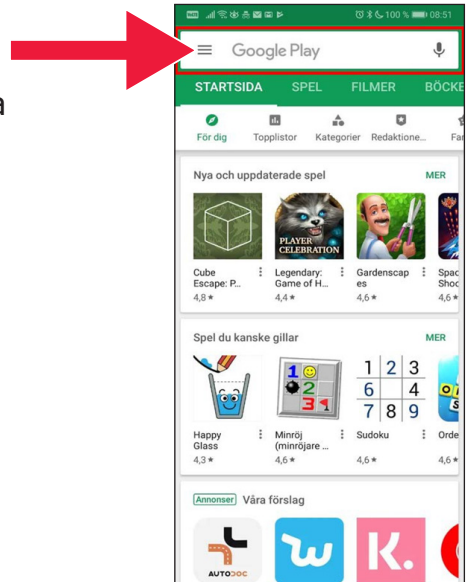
a

100 % 08:51

Google Play

STARTSIDA SPEL FILMER BÖCKE

För dig Topplistor Kategorier Redaktione... Fa

Nya och uppdaterade spel MER

PLAYER CELEBRATION

Cube Escape: P... 4,8 ★

Legendary: Game of H... 4,4 ★

Gardenscapes 4,6 ★

Spac Shoo 4,6 ★

Spel du kanske gillar MER

| 1 | 2 | 3 |
|---|---|---|
| 6 |  | 4 |
| 7 | 8 | 9 |

Happy Glass 4,3 ★

Minröj (minröjare ... 4,6 ★

Sudoku 4,6 ★

Orde 4,6 ★

Annonser Våra förslag

AUTODOC

K.